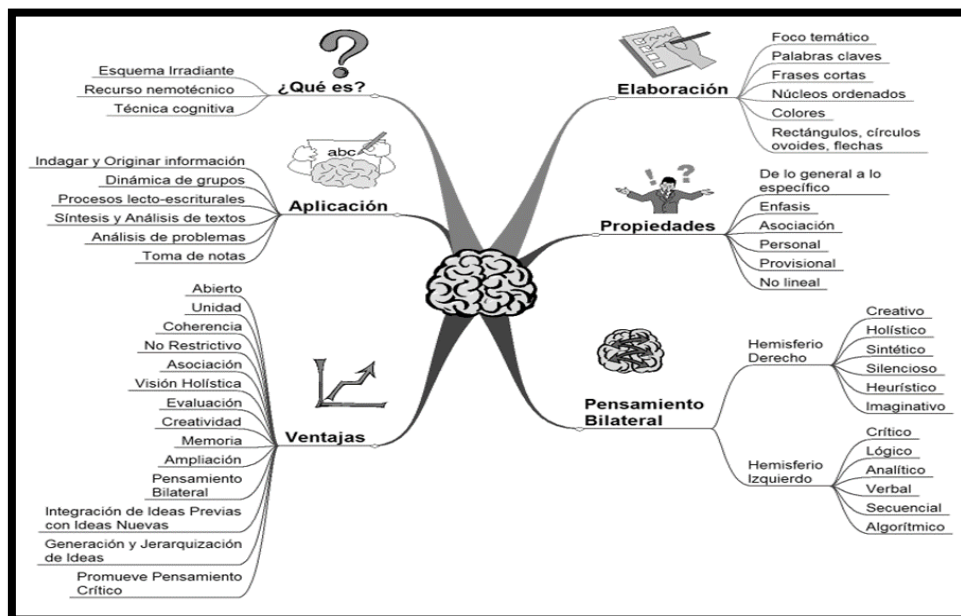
¿Qué es?

Esquema Irradiante
Recurso nemotécnico
Técnica cognitiva

Elaboración

Foco temático
Palabras claves
Frases cortas
Núcleos ordenados
Colores
Rectángulos, círculos ovoides, flechas

abc

Aplicación

Indagar y Originar información
Dinámica de grupos
Procesos lecto-escriturales
Síntesis y Análisis de textos
Análisis de problemas
Toma de notas

Propiedades

De lo general a lo específico
Enfasis
Asociación
Personal
Provisional
No lineal

Ventajas

Abierto
Unidad
Coherencia
No Restrictivo
Asociación
Visión Holística
Evaluación
Creatividad
Memoria
Ampliación
Pensamiento Bilateral
Integración de Ideas Previas con Ideas Nuevas
Generación y Jerarquización de Ideas
Promueve Pensamiento Crítico

Pensamiento Bilateral

Hemisferio Derecho

Creativo
Holístico
Sintético
Silencioso
Heurístico
Imaginativo

Hemisferio Izquierdo

Crítico
Lógico
Analítico
Verbal
Secuencial
Algorítmico